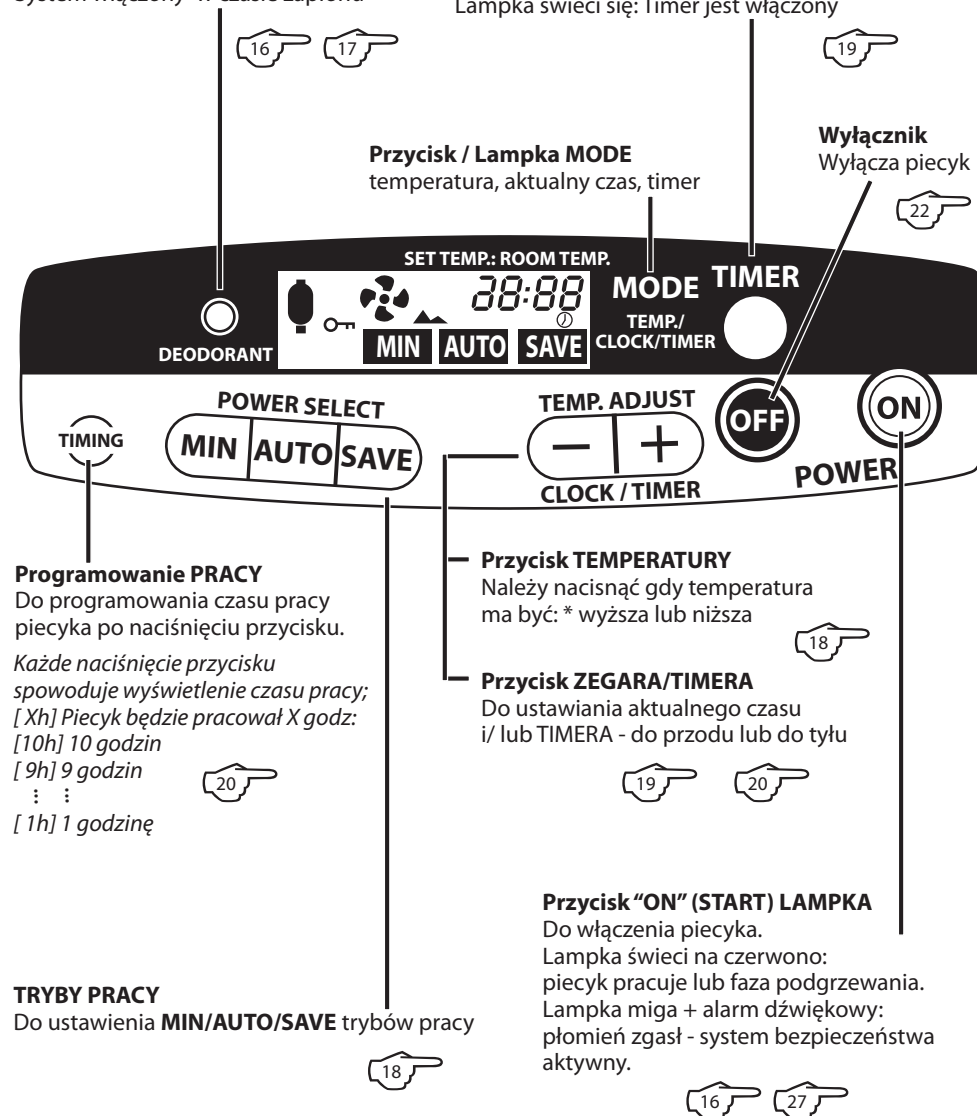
System włączony - w czasie zapłonu

16 17

Lampka świeci się: Timer jest włączony

19

**Wyłącznik**
Wyłącza piecyk

22

**Przycisk / Lampka MODE**
temperatura, aktualny czas, timer

SET TEMP.: ROOM TEMP.

88:88

MODE

TIMER

TEMP./ CLOCK/TIMER

MIN AUTO SAVE

DEODORANT

POWER SELECT

TIMING

MIN AUTO SAVE

TEMP. ADJUST

− +

CLOCK / TIMER

OFF

ON

POWER

**Programowanie PRACY**
Do programowania czasu pracy piecyka po naciśnięciu przycisku.

*Każde naciśnięcie przycisku spowoduje wyświetlenie czasu pracy;*
*[ Xh] Piecyk będzie pracował X godz:*
*[10h] 10 godzin*
*[ 9h] 9 godzin*
⋮ ⋮
*[ 1h] 1 godzinę*

20

**Przycisk TEMPERATURY**
Należy nacisnąć gdy temperatura ma być: * wyższa lub niższa

18

**Przycisk ZEGARA/TIMERA**
Do ustawiania aktualnego czasu i/ lub TIMERA - do przodu lub do tyłu

19 20

**Przycisk "ON" (START) LAMPKA**
Do włączenia piecyka.
Lampka świeci na czerwono:
piecyk pracuje lub faza podgrzewania.
Lampka miga + alarm dźwiękowy:
płomień zgasł - system bezpieczeństwa aktywny.

16 27

**TRYBY PRACY**
Do ustawienia **MIN/AUTO/SAVE** trybów pracy

18